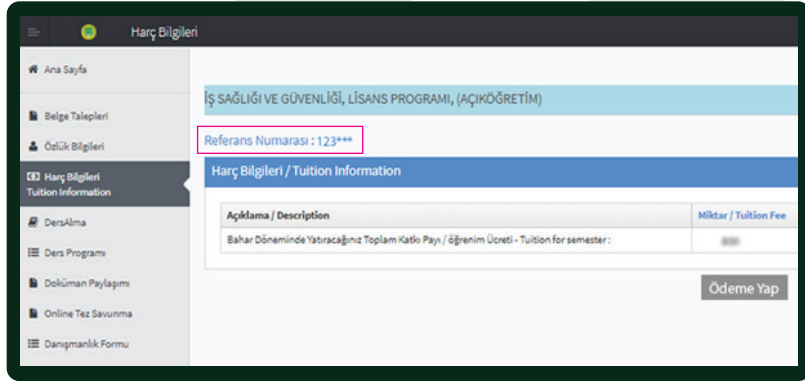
Harç Bilgileri

Ana Sayfa

Belge Talepleri

Özlük Bilgileri

Harç Bilgileri
Tuition Information

DersAlma

Ders Programı

Doküman Paylaşımı

Online Tez Savunma

Danışmanlık Formu

İŞ SAĞLIĞI VE GÜVENLİĞİ, LİSANS PROGRAMI, (AÇIKÖĞRETİM)

Referans Numarası : 123***

Harç Bilgileri / Tuition Information

| Açıklama / Description | Miktar / Tuition Fee |
|---|---|
| Bahar Döneminde Yatıracağınız Toplam Katkı Payı / öğrenim Ücreti - Tuition for semester : | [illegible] |

Ödeme Yap